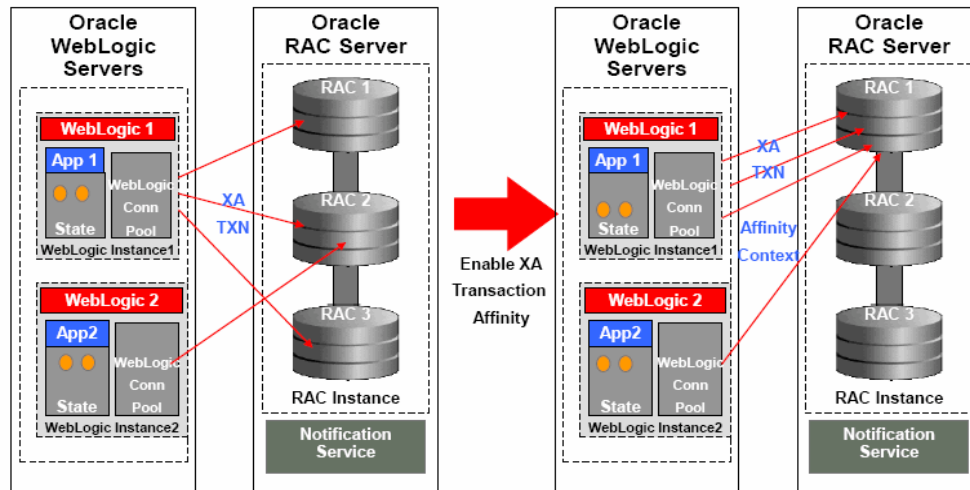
Oracle WebLogic Servers

WebLogic 1

App 1

State

WebLogic Conn Pool

WebLogic Instance1

WebLogic 2

App2

State

WebLogic Conn Pool

WebLogic Instance2

Oracle RAC Server

RAC 1

RAC 2

RAC 3

RAC Instance

Notification Service

XA TXN

Enable XA Transaction Affinity

Oracle WebLogic Servers

WebLogic 1

App 1

State

WebLogic Conn Pool

WebLogic Instance1

WebLogic 2

App2

State

WebLogic Conn Pool

WebLogic Instance2

XA TXN

Affinity Context

Oracle RAC Server

RAC 1

RAC 2

RAC 3

RAC Instance

Notification Service